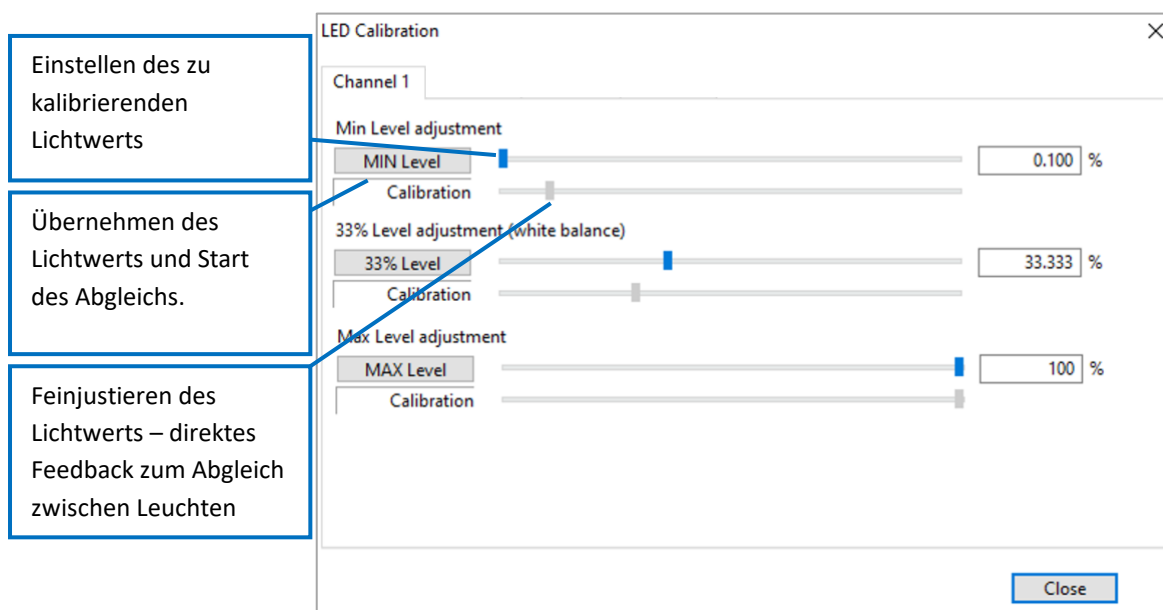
Einstellen des zu kalibrierenden Lichtwerts

Übernehmen des Lichtwerts und Start des Abgleichs.

Feinjustieren des Lichtwerts – direktes Feedback zum Abgleich zwischen Leuchten

LED Calibration

×

Channel 1

Min Level adjustment

MIN Level

0.100 %

Calibration

33% Level adjustment (white balance)

33% Level

33.333 %

Calibration

Max Level adjustment

MAX Level

100 %

Calibration

Close